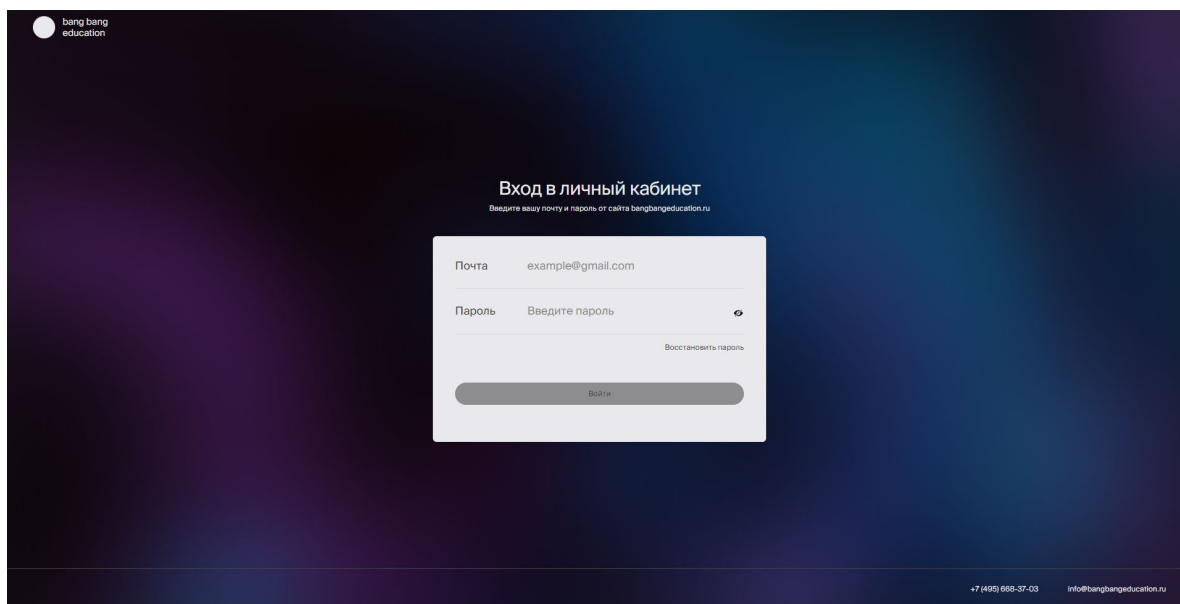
bang bang education

Вход в личный кабинет

Введите вашу почту и пароль от сайта bangbangeducation.ru

Почта example@gmail.com

Пароль Введите пароль

Восстановить пароль

Войти

+7 (495) 668-37-03 info@bangbangeducation.ru